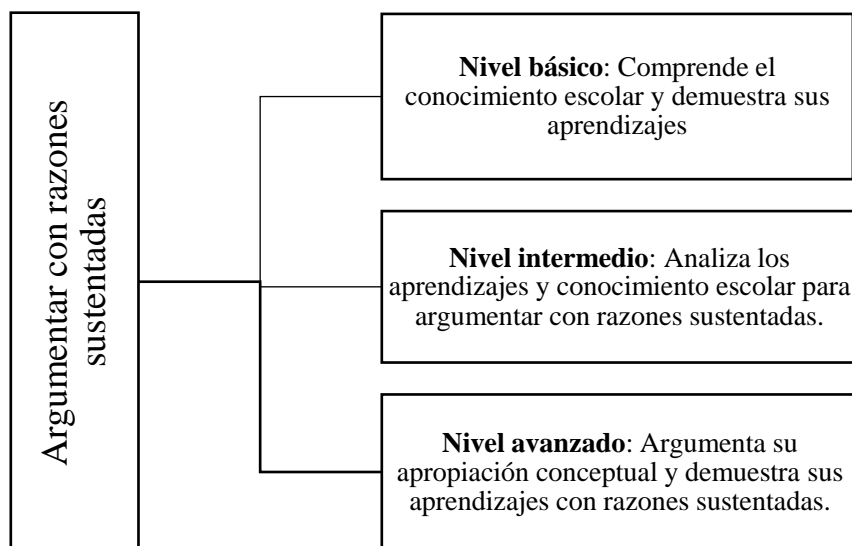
Argumentar con razones sustentadas

**Nivel básico**: Comprende el conocimiento escolar y demuestra sus aprendizajes

**Nivel intermedio**: Analiza los aprendizajes y conocimiento escolar para argumentar con razones sustentadas.

**Nivel avanzado**: Argumenta su apropiación conceptual y demuestra sus aprendizajes con razones sustentadas.